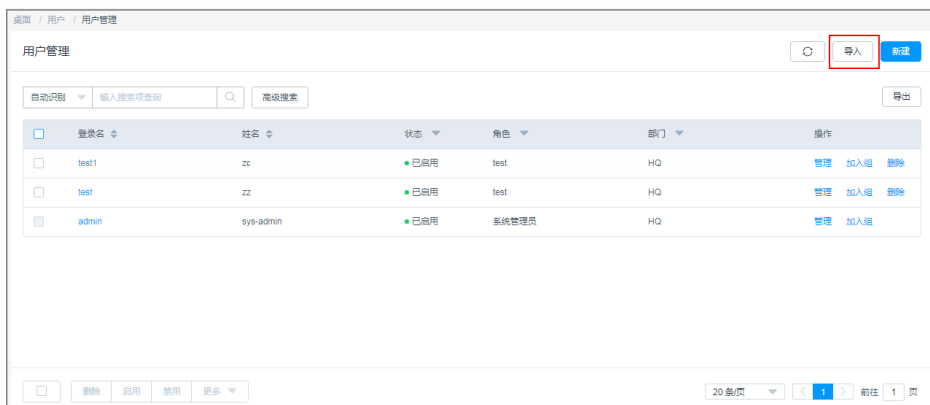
桌面 / 用户 / 用户管理

用户管理

导入 新建

自动识别 输入搜索项查询 高级搜索 导出

| 登录名 | 姓名 | 状态 | 角色 | 部门 | 操作 |
|---|---|---|---|---|---|
| test1 | zc | 已启用 | test | HQ | 管理 加入组 删除 |
| test | zz | 已启用 | test | HQ | 管理 加入组 删除 |
| admin | sys-admin | 已启用 | 系统管理员 | HQ | 管理 加入组 |

删除 启用 禁用 更多

20 条/页 1 前往 1 页